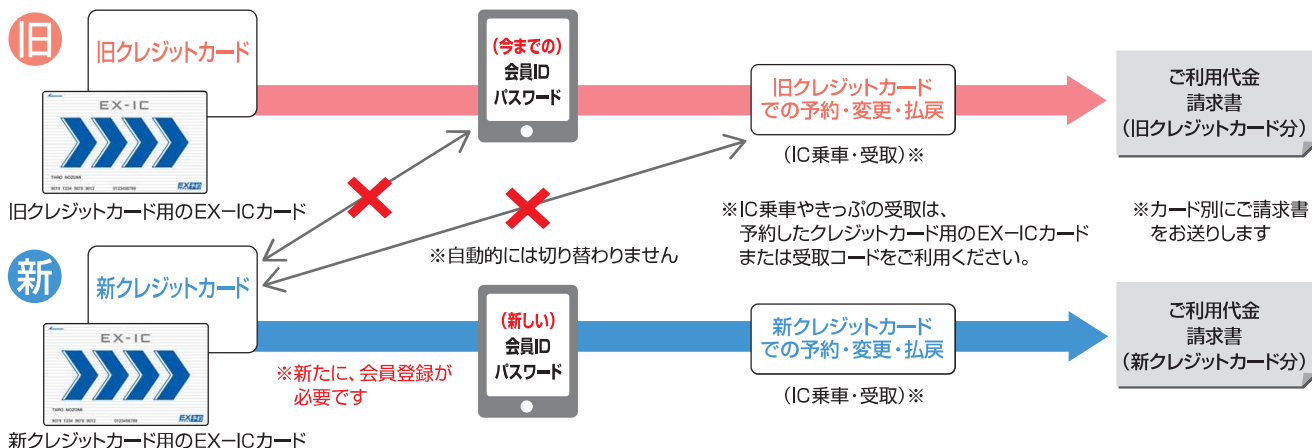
旧

旧クレジットカード

EX-IC

TARO NOZOMI

旧クレジットカード用のEX−ICカード

(今までの)
会員ID
パスワード

旧クレジットカード
での予約・変更・払戻

(IC乗車・受取)※

ご利用代金
請求書
(旧クレジットカード分)

※自動的には切り替わりません

※IC乗車やきっぷの受取は、
予約したクレジットカード用のEX−ICカード
または受取コードをご利用ください。

※カード別にご請求書
をお送りします

新

新クレジットカード

EX-IC

TARO NOZOMI

新クレジットカード用のEX−ICカード

※新たに、会員登録が
必要です

(新しい)
会員ID
パスワード

新クレジットカード
での予約・変更・払戻

(IC乗車・受取)※

ご利用代金
請求書
(新クレジットカード分)